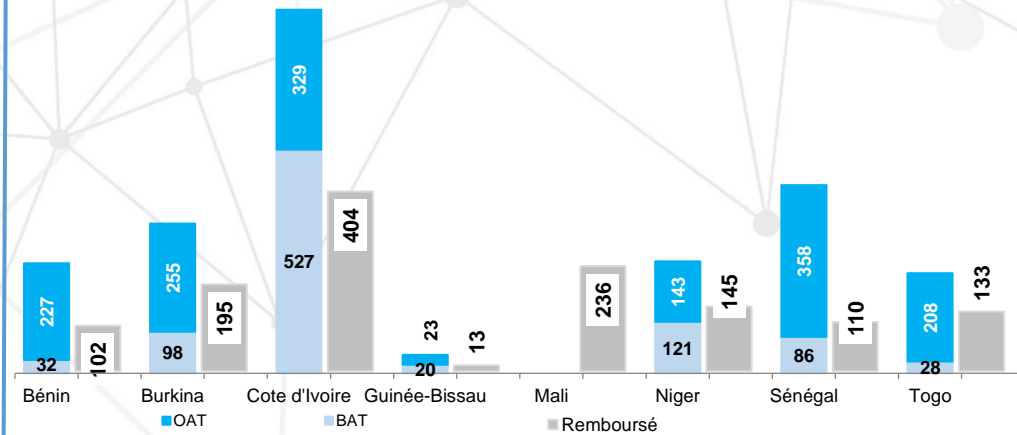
| | OAT | BAT | Remboursé |
|---|---|---|---|
| Bénin | 227 | 32 | 102 |
| Burkina | 255 | 98 | 195 |
| Cote d'Ivoire | 329 | 527 | 404 |
| Guinée-Bissau | 23 | 20 | 13 |
| Mali | | | 236 |
| Niger | 143 | 121 | 145 |
| Sénégal | 358 | 86 | 110 |
| Togo | 208 | 28 | 133 |

OAT BAT Remboursé